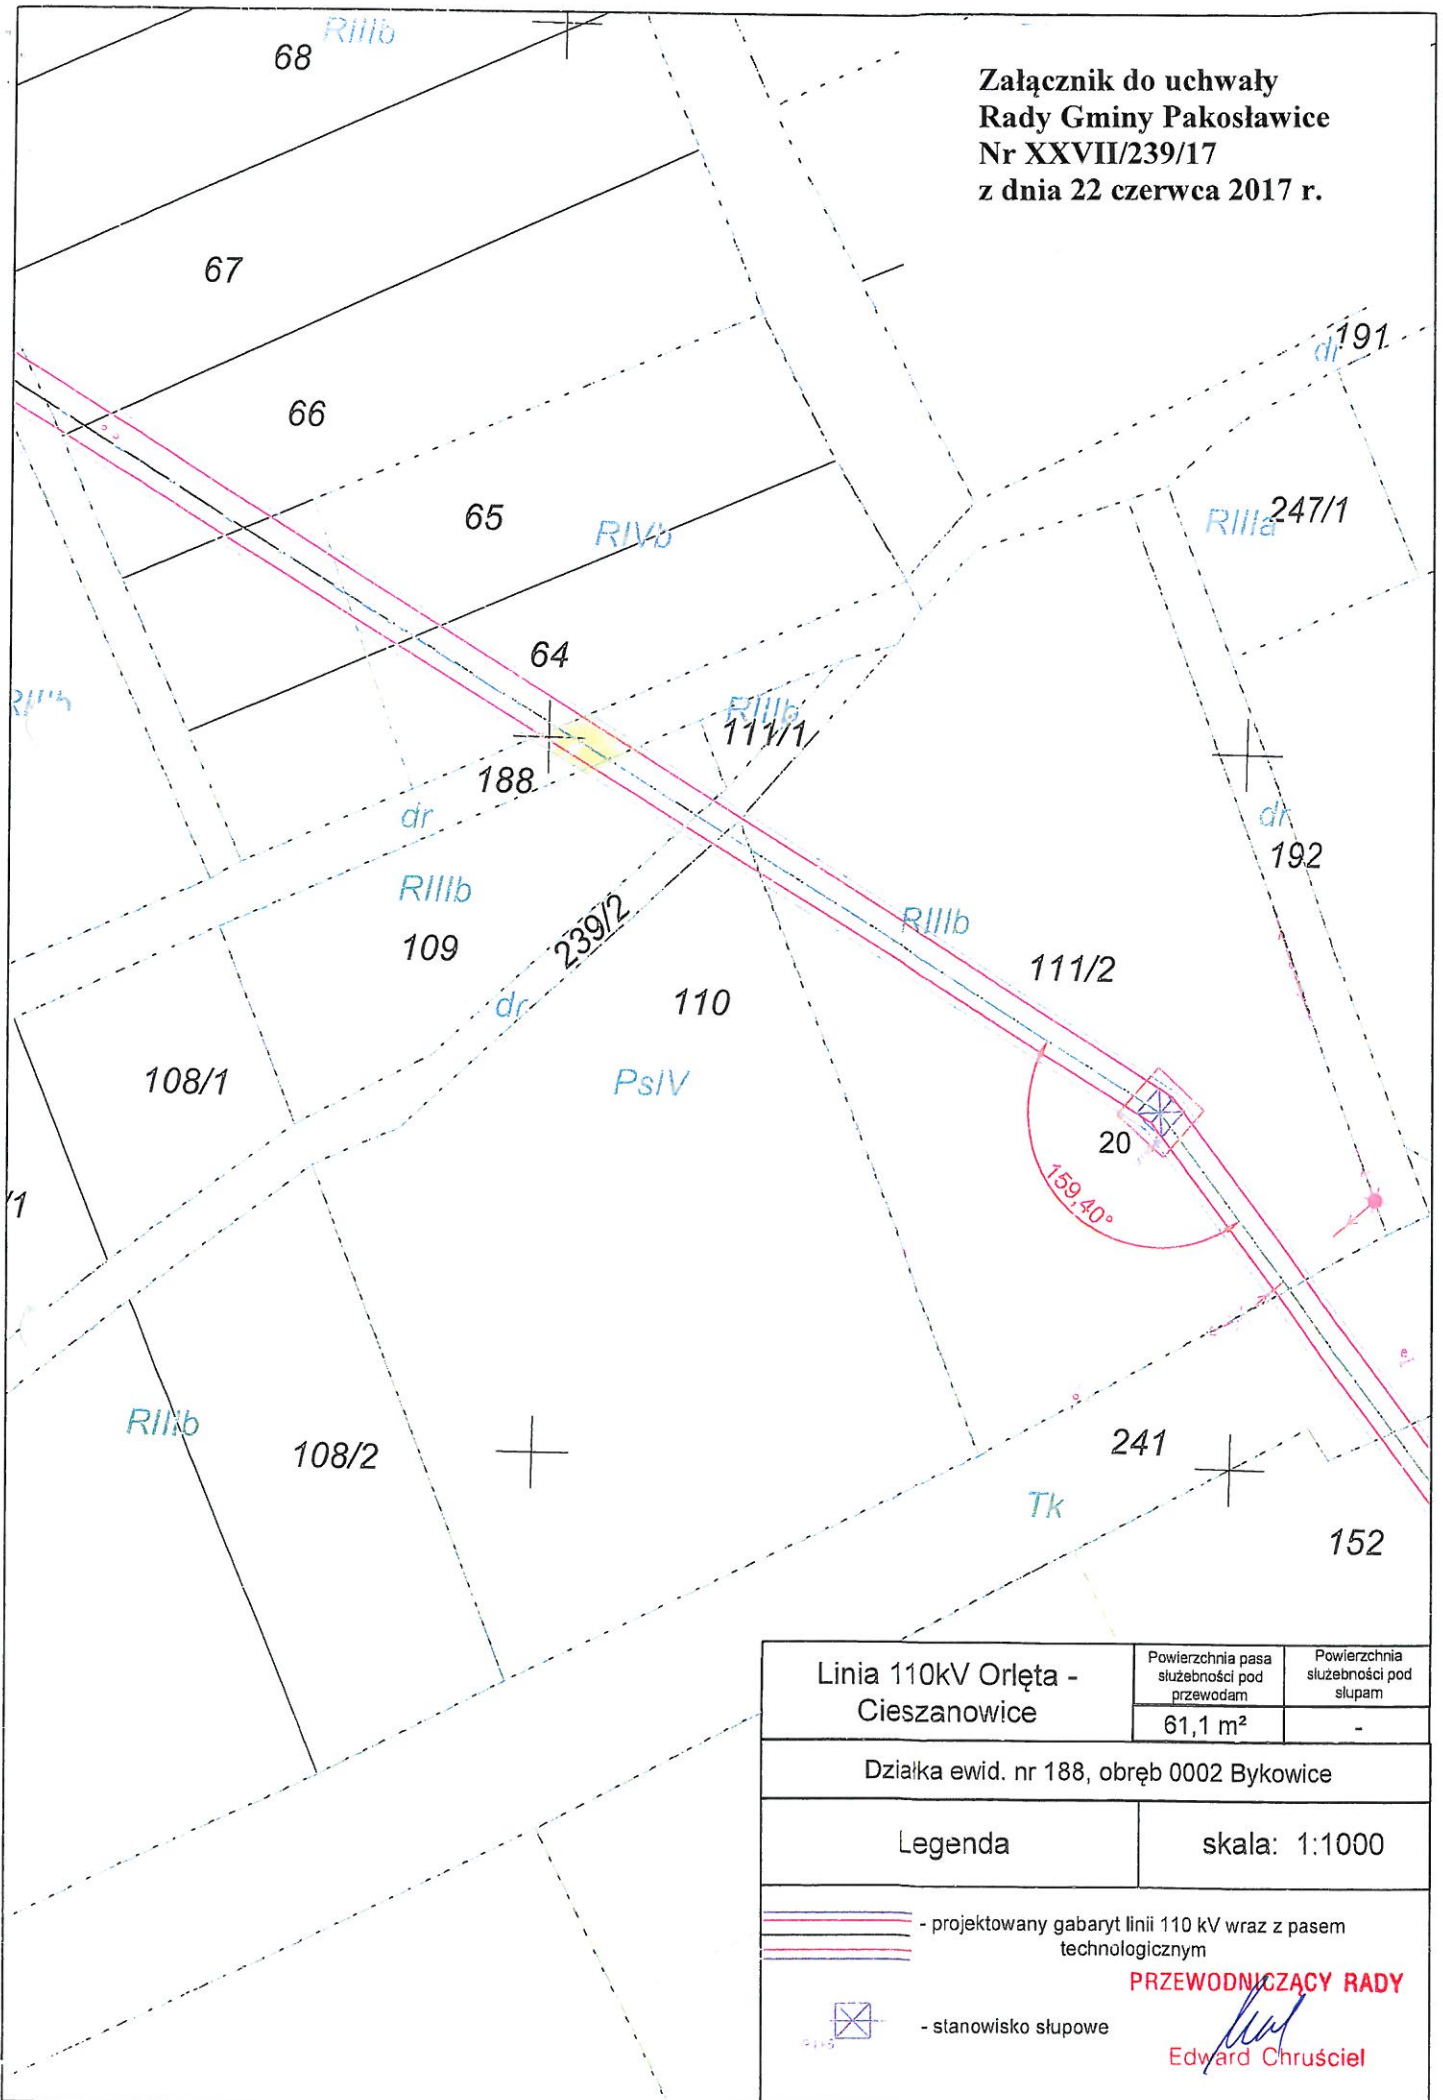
Załącznik do uchwały
Rady Gminy Pakosławice
Nr XXVII/239/17
z dnia 22 czerwca 2017 r.

68 RIIIb
67
66
65 RIVb
64
191 dr
RIIIa 247/1
RIIIb
RIIIb 111/1
188
dr
RIIIb
109
239/2
dr
110
PsIV
RIIIb
111/2
dr
192
108/1
20
159,40°
1
RIIIb
108/2
241
Tk
152

| Linia 110kV Orlęta - Cieszanowice | Powierzchnia pasa służebności pod przewodam | Powierzchnia służebności pod słupam |
|---|---|---|
| | 61,1 m² | - |

Działka ewid. nr 188, obręb 0002 Bykowice

Legenda skala: 1:1000

- projektowany gabaryt linii 110 kV wraz z pasem technologicznym

- stanowisko słupowe

PRZEWODNICZĄCY RADY
Edward Chruściel